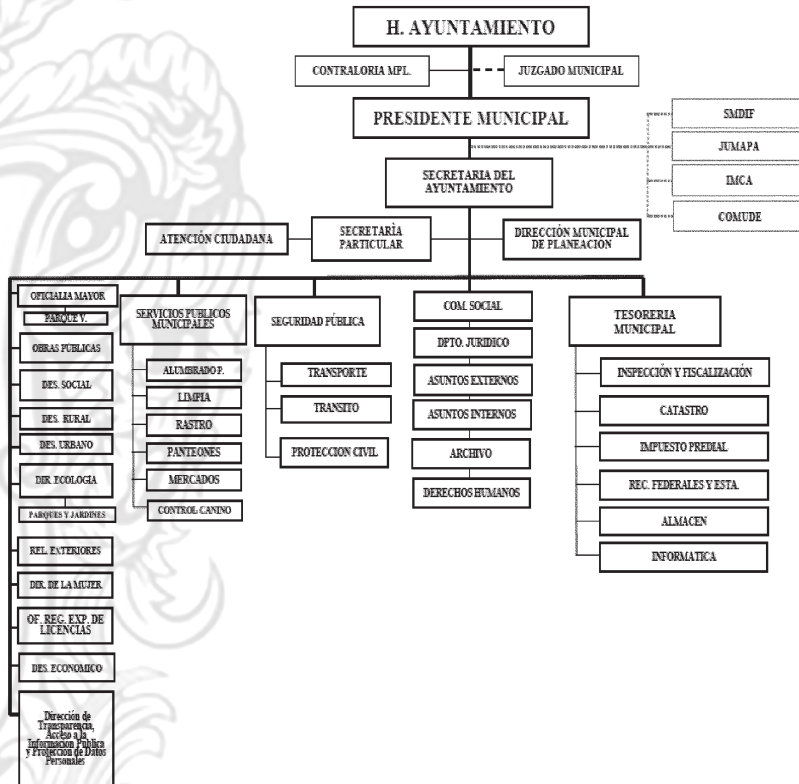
H. AYUNTAMIENTO

CONTRALORIA MPL.

JUZGADO MUNICIPAL

PRESIDENTE MUNICIPAL

SMDIF

JUMAPA

IMCA

COMUDE

SECRETARIA DEL AYUNTAMIENTO

ATENCIÓN CIUDADANA

SECRETARÍA PARTICULAR

DIRECCIÓN MUNICIPAL DE PLANEACION

OFICIALIA MAYOR

PARQUE V.

OBRAS PUBLICAS

DES. SOCIAL

DES. RURAL

DES. URBANO

DIR. ECOLOGIA

PARQUES Y JARDINES

REL. EXTERIORES

DIR. DE LA MUJER

OF. REG. EXP. DE LICENCIAS

DES. ECONOMICO

Dirección de Transparencia, Acceso a la Información Pública y Protección de Datos Personales

SERVICIOS PUBLICOS MUNICIPALES

ALUMBRADO P.

LIMPIA

RASTRO

PANTEONES

MERCADOS

CONTROL CANINO

SEGURIDAD PÚBLICA

TRANSPORTE

TRANSITO

PROTECCION CIVIL

COM. SOCIAL

DPTO. JURIDICO

ASUNTOS EXTERNOS

ASUNTOS INTERNOS

ARCHIVO

DERECHOS HUMANOS

TESORERIA MUNICIPAL

INSPECCIÓN Y FISCALIZACIÓN

CATASTRO

IMPUESTO PREDIAL

REC. FEDERALES Y ESTA.

ALMACEN

INFORMATICA